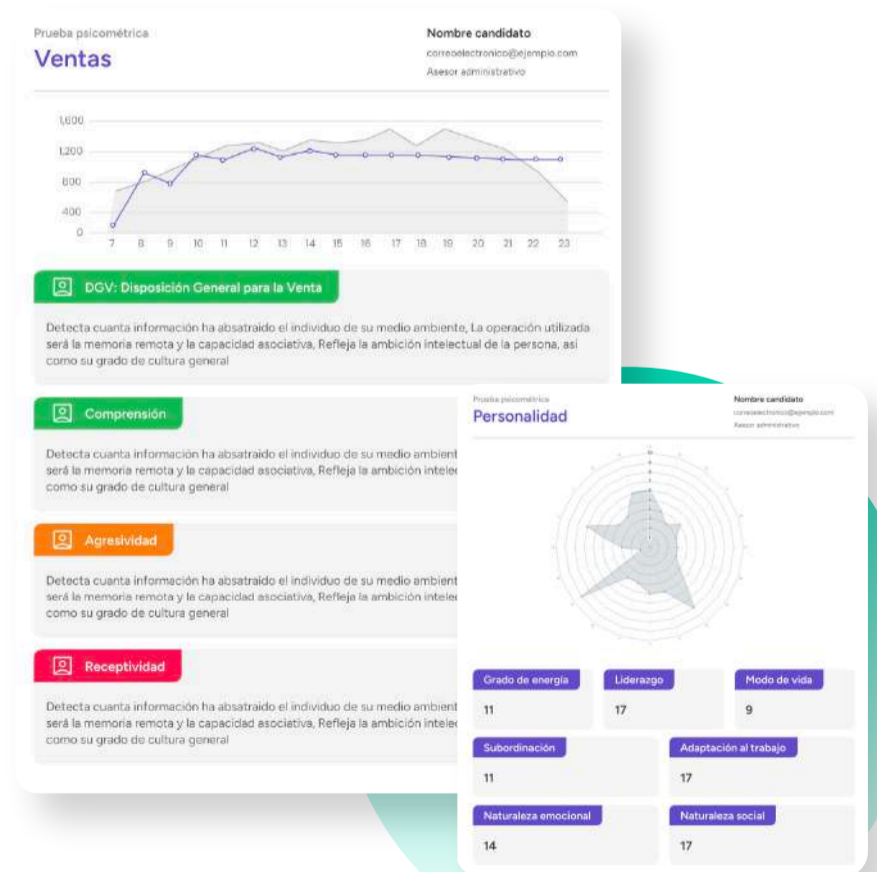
Prueba psicométrica
Ventas

Nombre candidato
correoelectronico@ejemplo.com
Asesor administrativo

1,600
1,200
800
400
0
7 8 9 10 11 12 13 14 15 16 17 18 19 20 21 22 23

DGV: Disposición General para la Venta

Detecta cuanta información ha absatraido el individuo de su medio ambiente, La operación utilizada será la memoria remota y la capacidad asociativa, Refleja la ambición intelectual de la persona, así como su grado de cultura general

Comprensión

Detecta cuanta información ha absatraido el individuo de su medio ambient será la memoria remota y la capacidad asociativa, Refleja la ambición intelec como su grado de cultura general

Agresividad

Detecta cuanta información ha absatraido el individuo de su medio ambient será la memoria remota y la capacidad asociativa, Refleja la ambición intelec como su grado de cultura general

Receptividad

Detecta cuanta información ha absatraido el individuo de su medio ambient será la memoria remota y la capacidad asociativa, Refleja la ambición intelec como su grado de cultura general

Prueba psicométrica
Personalidad

Nombre candidato
correoelectronico@ejemplo.com
Asesor administrativo

Grado de energía
11
Liderazgo
17
Modo de vida
9
Subordinación
11
Adaptación al trabajo
17
Naturaleza emocional
14
Naturaleza social
17